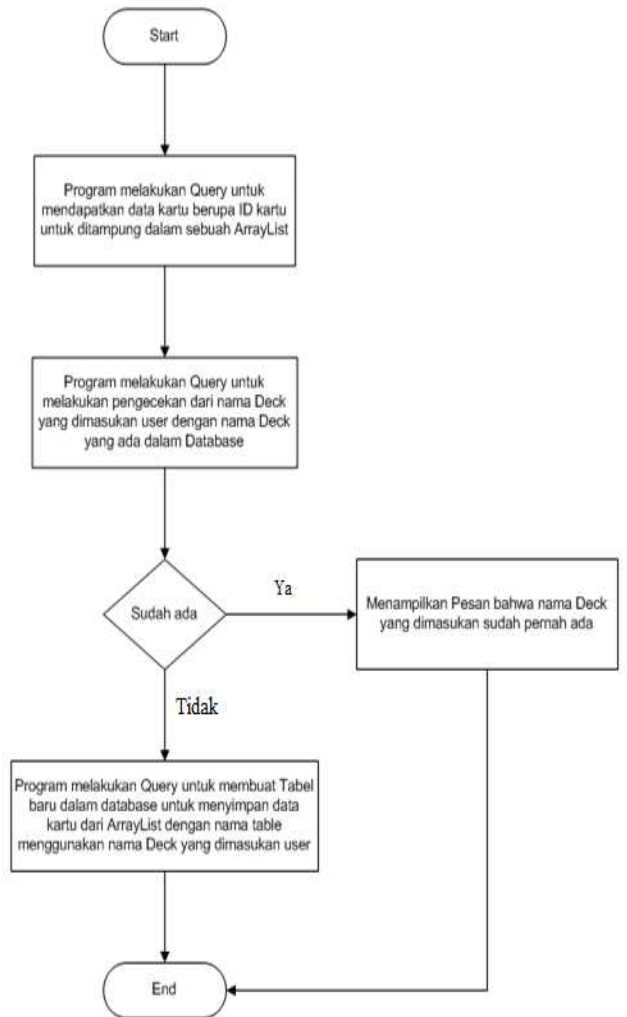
Start

Program melakukan Query untuk mendapatkan data kartu berupa ID kartu untuk ditampung dalam sebuah ArrayList

Program melakukan Query untuk melakukan pengecekan dari nama Deck yang dimasukan user dengan nama Deck yang ada dalam Database

Sudah ada

Ya

Menampilkan Pesan bahwa nama Deck yang dimasukan sudah pernah ada

Tidak

Program melakukan Query untuk membuat Tabel baru dalam database untuk menyimpan data kartu dari ArrayList dengan nama table menggunakan nama Deck yang dimasukan user

End